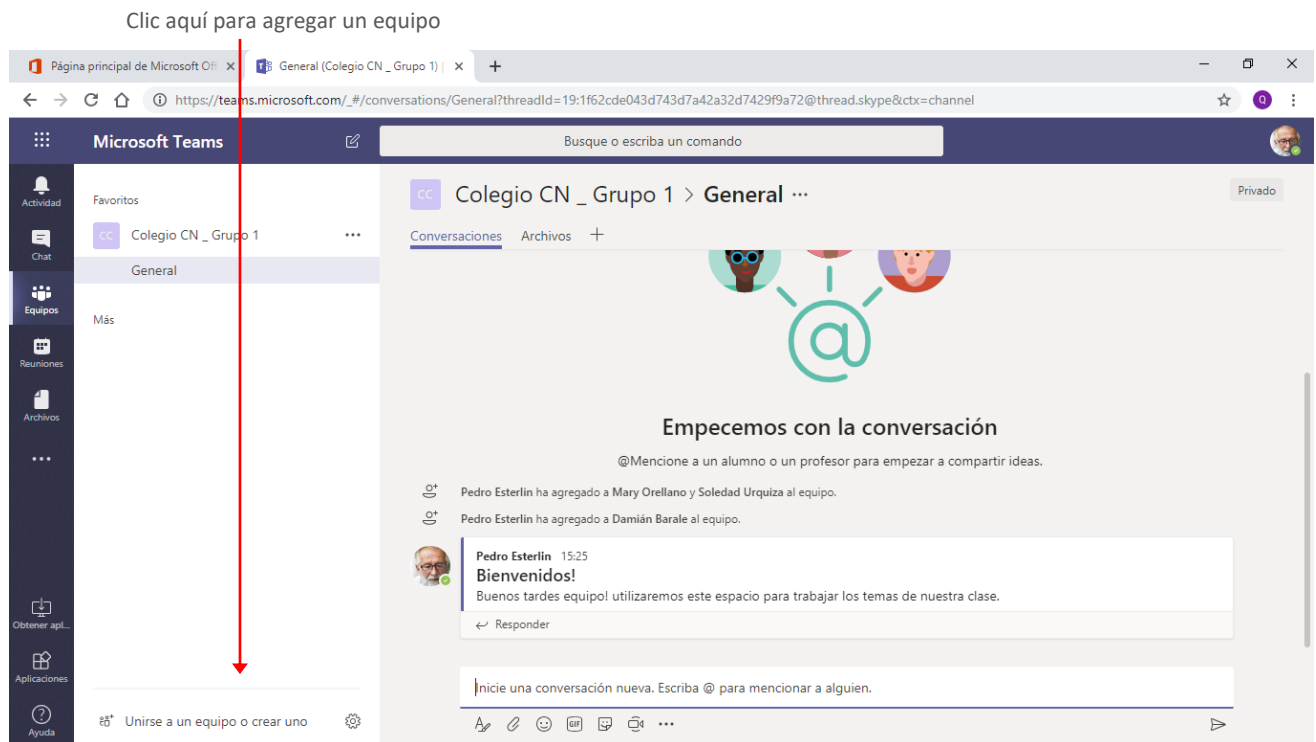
Clic aquí para agregar un equipo

Página principal de Microsoft Off ×
General (Colegio CN _ Grupo 1) | ×
+

https://teams.microsoft.com/_#/conversations/General?threadId=19:1f62cde043d743d7a42a32d7429f9a72@thread.skype&ctx=channel

Microsoft Teams

Busque o escriba un comando

Actividad
Chat
Equipos
Reuniones
Archivos
...
Obtener apl...
Aplicaciones
Ayuda

Favoritos

CC Colegio CN _ Grupo 1 ...

General

Más

Unirse a un equipo o crear uno

CC Colegio CN _ Grupo 1 > General ...

Privado

Conversaciones Archivos +

Empecemos con la conversación

@Mencione a un alumno o un profesor para empezar a compartir ideas.

Pedro Esterlin ha agregado a Mary Orellano y Soledad Urquiza al equipo.

Pedro Esterlin ha agregado a Damián Barale al equipo.

Pedro Esterlin 15:25
Bienvenidos!
Buenos tardes equipo! utilizaremos este espacio para trabajar los temas de nuestra clase.

Responder

Inicie una conversación nueva. Escriba @ para mencionar a alguien.